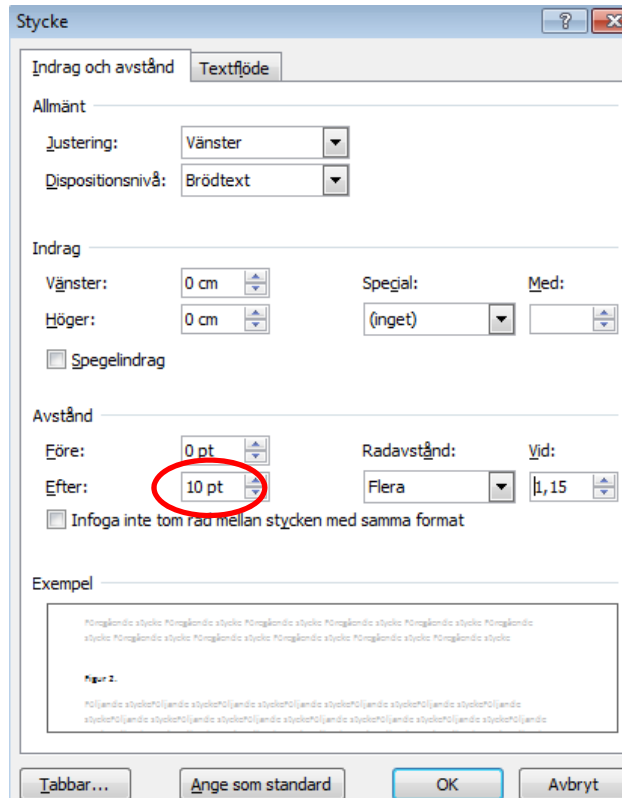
Stycke

?

Indrag och avstånd

Textflöde

Allmänt

Justering: Vänster

Dispositionsnivå: Brödtext

Indrag

Vänster: 0 cm

Höger: 0 cm

Special: (inget)

Med:

Spegelindrag

Avstånd

Före: 0 pt

Efter: 10 pt

Radavstånd: Flera

Vid: 1,15

Infoga inte tom rad mellan stycken med samma format

Exempel

Föregående stycke Föregående stycke Föregående stycke Föregående stycke Föregående stycke Föregående stycke Föregående stycke Föregående stycke Föregående stycke Föregående stycke Föregående stycke Föregående stycke Föregående stycke Föregående stycke Föregående stycke

Figur 2.

Följande stycke Följande stycke Följande stycke Följande stycke Följande stycke Följande stycke Följande stycke Följande stycke Följande stycke Följande stycke Följande stycke Följande stycke Följande stycke Följande stycke Följande stycke

Tabbar...

Ange som standard

OK

Avbryt